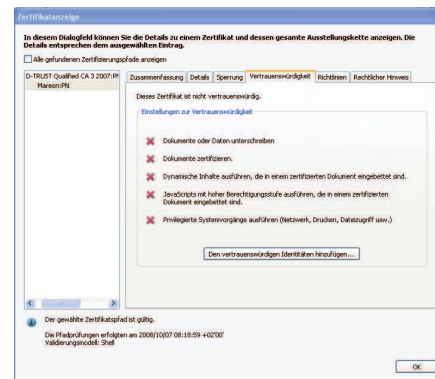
Zertifikatanzeige

In diesem Dialogfeld können Sie die Details zu einem Zertifikat und dessen gesamte Ausstellungskette anzeigen. Die Details entsprechen dem ausgewählten Eintrag.

Alle gefundenen Zertifizierungspfade anzeigen

D-TRUST Qualified CA 3 2007:PN
Mareon:PN

Zusammenfassung | Details | Sperrung | Vertrauenswürdigkeit | Richtlinien | Rechtlicher Hinweis

Dieses Zertifikat ist nicht vertrauenswürdig.

Einstellungen zur Vertrauenswürdigkeit

Dokumente oder Daten unterschreiben

Dokumente zertifizieren.

Dynamische Inhalte ausführen, die in einem zertifizierten Dokument eingebettet sind.

JavaScripts mit hoher Berechtigungsstufe ausführen, die in einem zertifizierten Dokument eingebettet sind.

Privilegierte Systemvorgänge ausführen (Netzwerk, Drucken, Dateizugriff usw.)

Den vertrauenswürdigen Identitäten hinzufügen...

Der gewählte Zertifikatspfad ist gültig.

Die Pfadprüfungen erfolgten am 2008/10/07 08:18:59 +02'00'
Validierungsmodell: Shell

OK